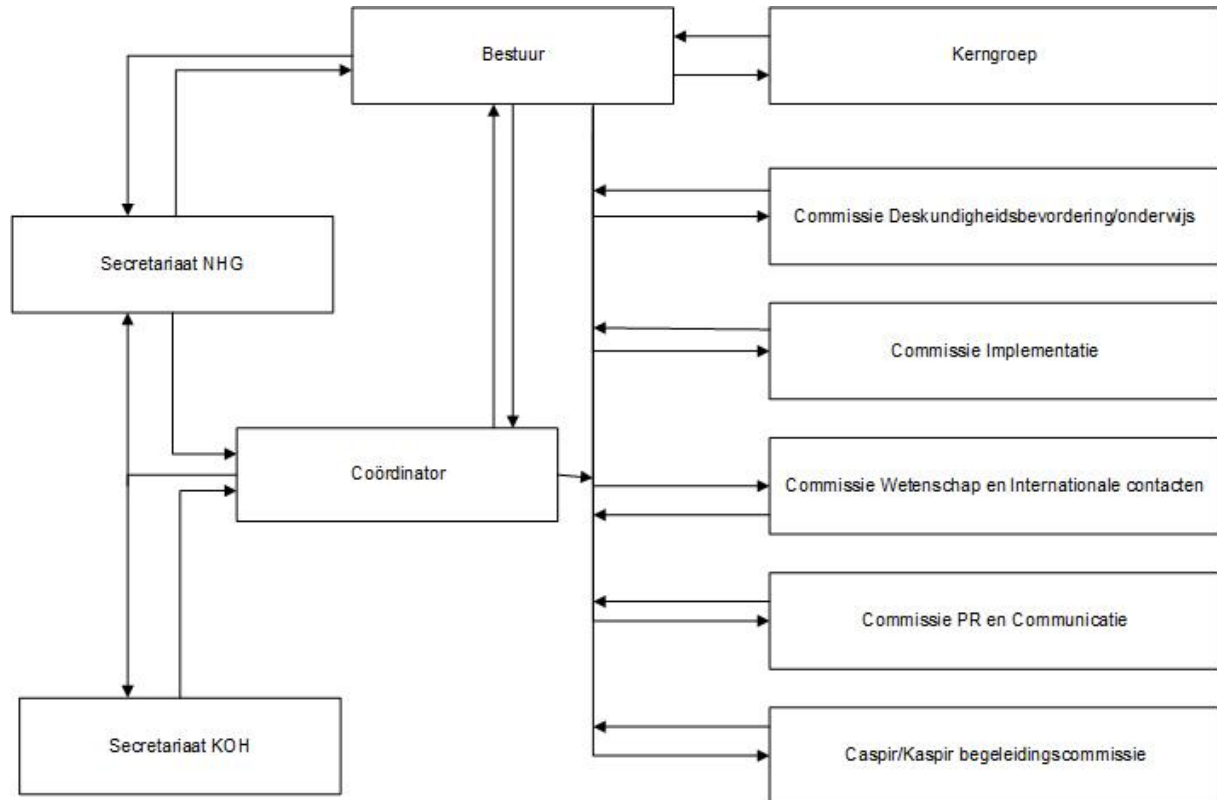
Bestuur

Kerngroep

Secretariaat NHG

Commissie Deskundigheidsbevordering/onderwijs

Commissie Implementatie

Coördinator

Commissie Wetenschap en Internationale contacten

Commissie PR en Communicatie

Secretariaat KOH

Caspir/Kaspir begeleidingscommissie